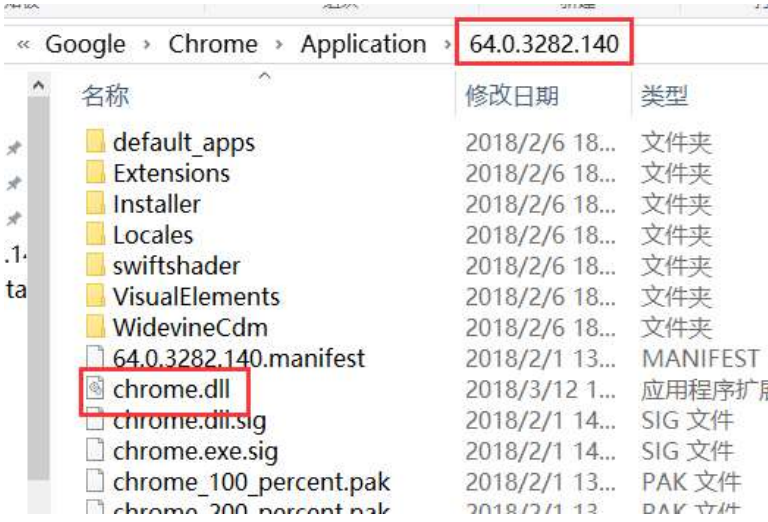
« Google › Chrome › Application › 64.0.3282.140

| 名称 | 修改日期 | 类型 |
|---|---|---|
| default_apps | 2018/2/6 18... | 文件夹 |
| Extensions | 2018/2/6 18... | 文件夹 |
| Installer | 2018/2/6 18... | 文件夹 |
| Locales | 2018/2/6 18... | 文件夹 |
| swiftshader | 2018/2/6 18... | 文件夹 |
| VisualElements | 2018/2/6 18... | 文件夹 |
| WidevineCdm | 2018/2/6 18... | 文件夹 |
| 64.0.3282.140.manifest | 2018/2/1 13... | MANIFEST |
| chrome.dll | 2018/3/12 1... | 应用程序扩 |
| chrome.dll.sig | 2018/2/1 14... | SIG 文件 |
| chrome.exe.sig | 2018/2/1 14... | SIG 文件 |
| chrome_100_percent.pak | 2018/2/1 13... | PAK 文件 |
| chrome_200_percent.pak | 2018/2/1 13... | PAK 文件 |

.1
ta